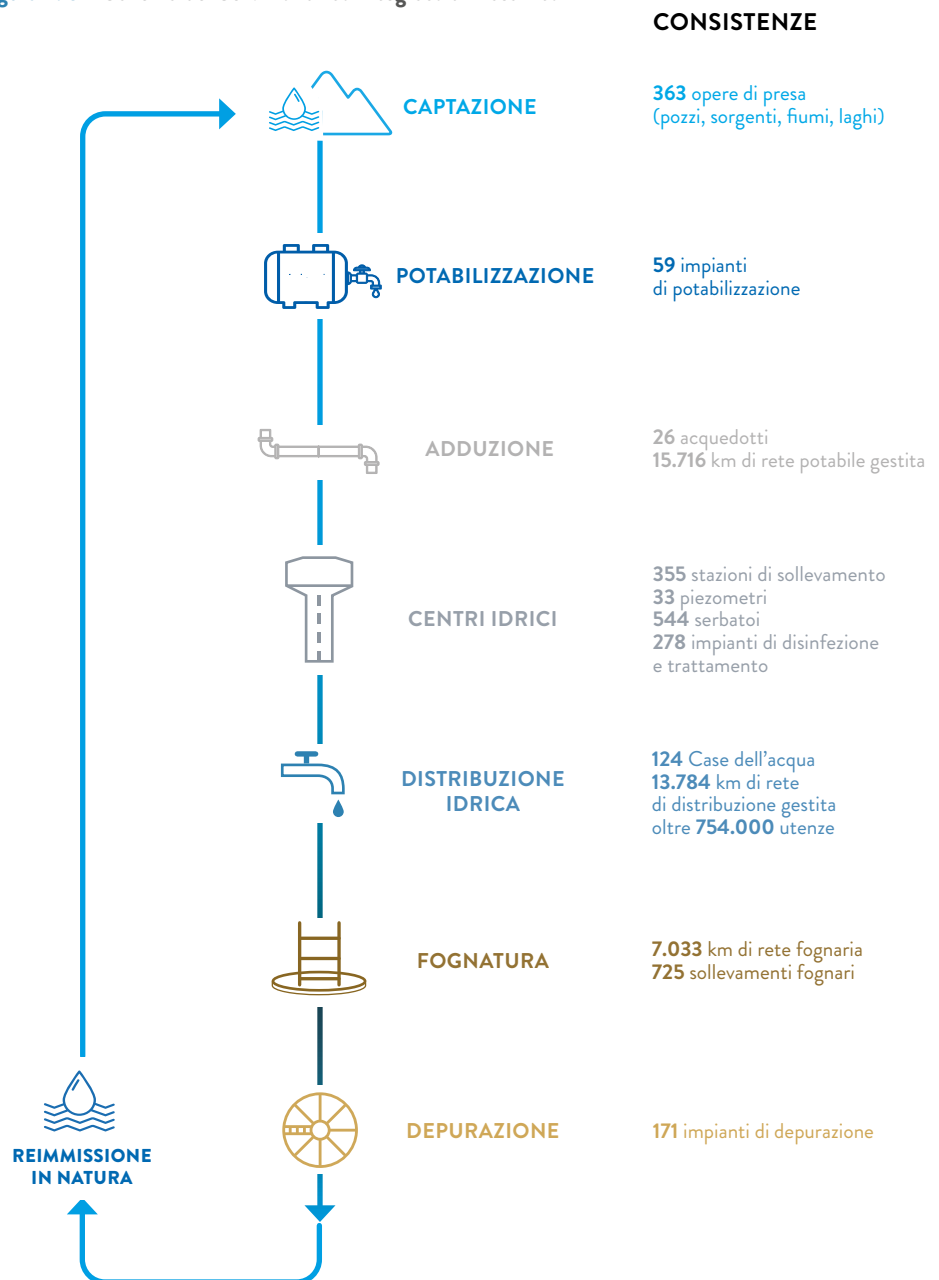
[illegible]

CONSISTENZE

CAPTAZIONE

363 opere di presa (pozzi, sorgenti, fiumi, laghi)

POTABILIZZAZIONE

59 impianti di potabilizzazione

ADDUZIONE

26 acquedotti
15.716 km di rete potabile gestita

CENTRI IDRICI

355 stazioni di sollevamento
33 piezometri
544 serbatoi
278 impianti di disinfezione e trattamento

DISTRIBUZIONE IDRICA

124 Case dell'acqua
13.784 km di rete di distribuzione gestita
oltre 754.000 utenze

FOGNATURA

7.033 km di rete fognaria
725 sollevamenti fognari

DEPURAZIONE

171 impianti di depurazione

REIMMISSIONE IN NATURA